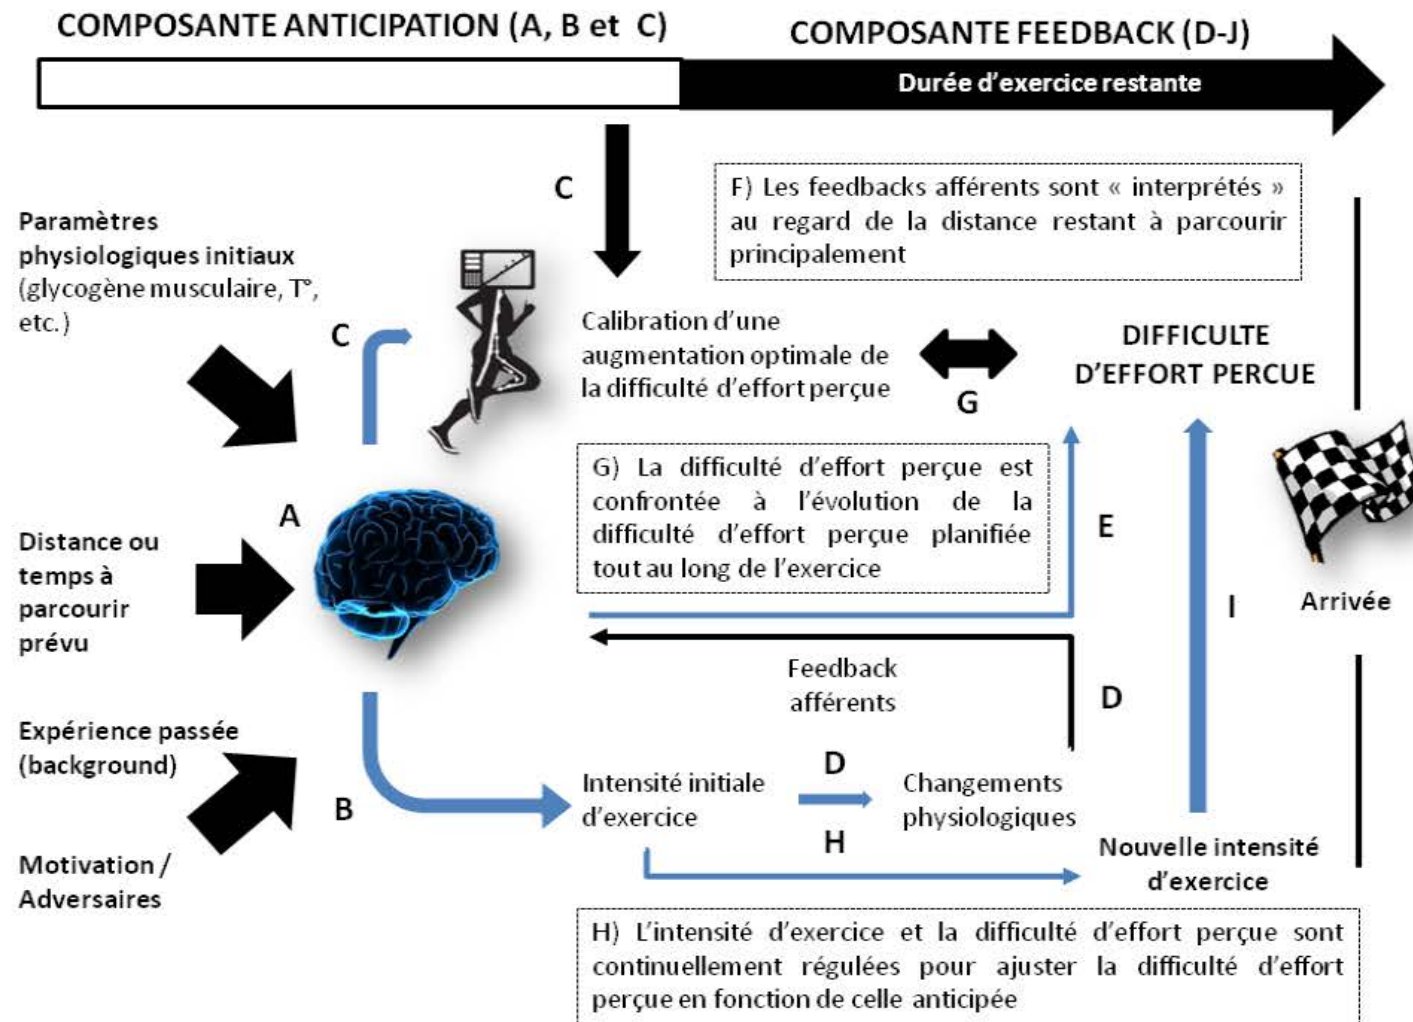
COMPOSANTE ANTICIPATION (A, B et C)

COMPOSANTE FEEDBACK (D-J)

Durée d'exercice restante

C

F) Les feedbacks afférents sont « interprétés » au regard de la distance restant à parcourir principalement

Paramètres physiologiques initiaux (glycogène musculaire, T°, etc.)

C

Calibration d'une augmentation optimale de la difficulté d'effort perçue

G

DIFFICULTE D'EFFORT PERCUE

G) La difficulté d'effort perçue est confrontée à l'évolution de la difficulté d'effort perçue planifiée tout au long de l'exercice

A

E

Distance ou temps à parcourir prévu

I

Arrivée

Feedback afférents

D

Expérience passée (background)

D

Intensité initiale d'exercice

Changements physiologiques

B

H

Motivation / Adversaires

Nouvelle intensité d'exercice

H) L'intensité d'exercice et la difficulté d'effort perçue sont continuellement régulées pour ajuster la difficulté d'effort perçue en fonction de celle anticipée